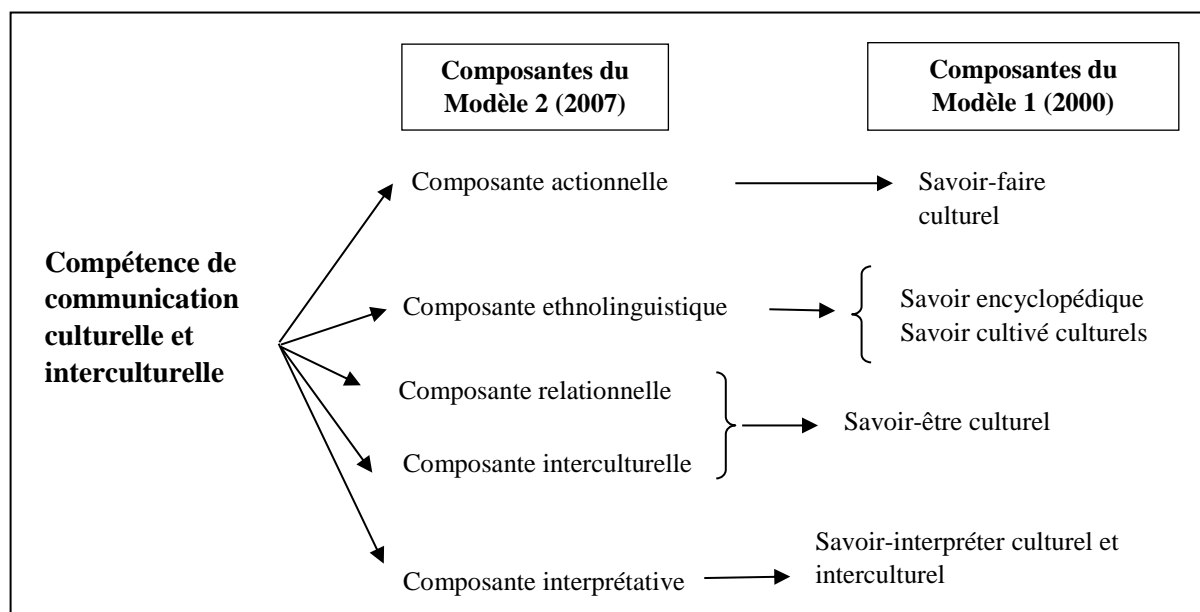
**Composantes du Modèle 2 (2007)**

**Composantes du Modèle 1 (2000)**

**Compétence de communication culturelle et interculturelle**

Composante actionnelle

Savoir-faire culturel

Composante ethnolinguistique

Savoir encyclopédique
Savoir cultivé culturels

Composante relationnelle

Composante interculturelle

Savoir-être culturel

Composante interprétative

Savoir-interpréter culturel et interculturel